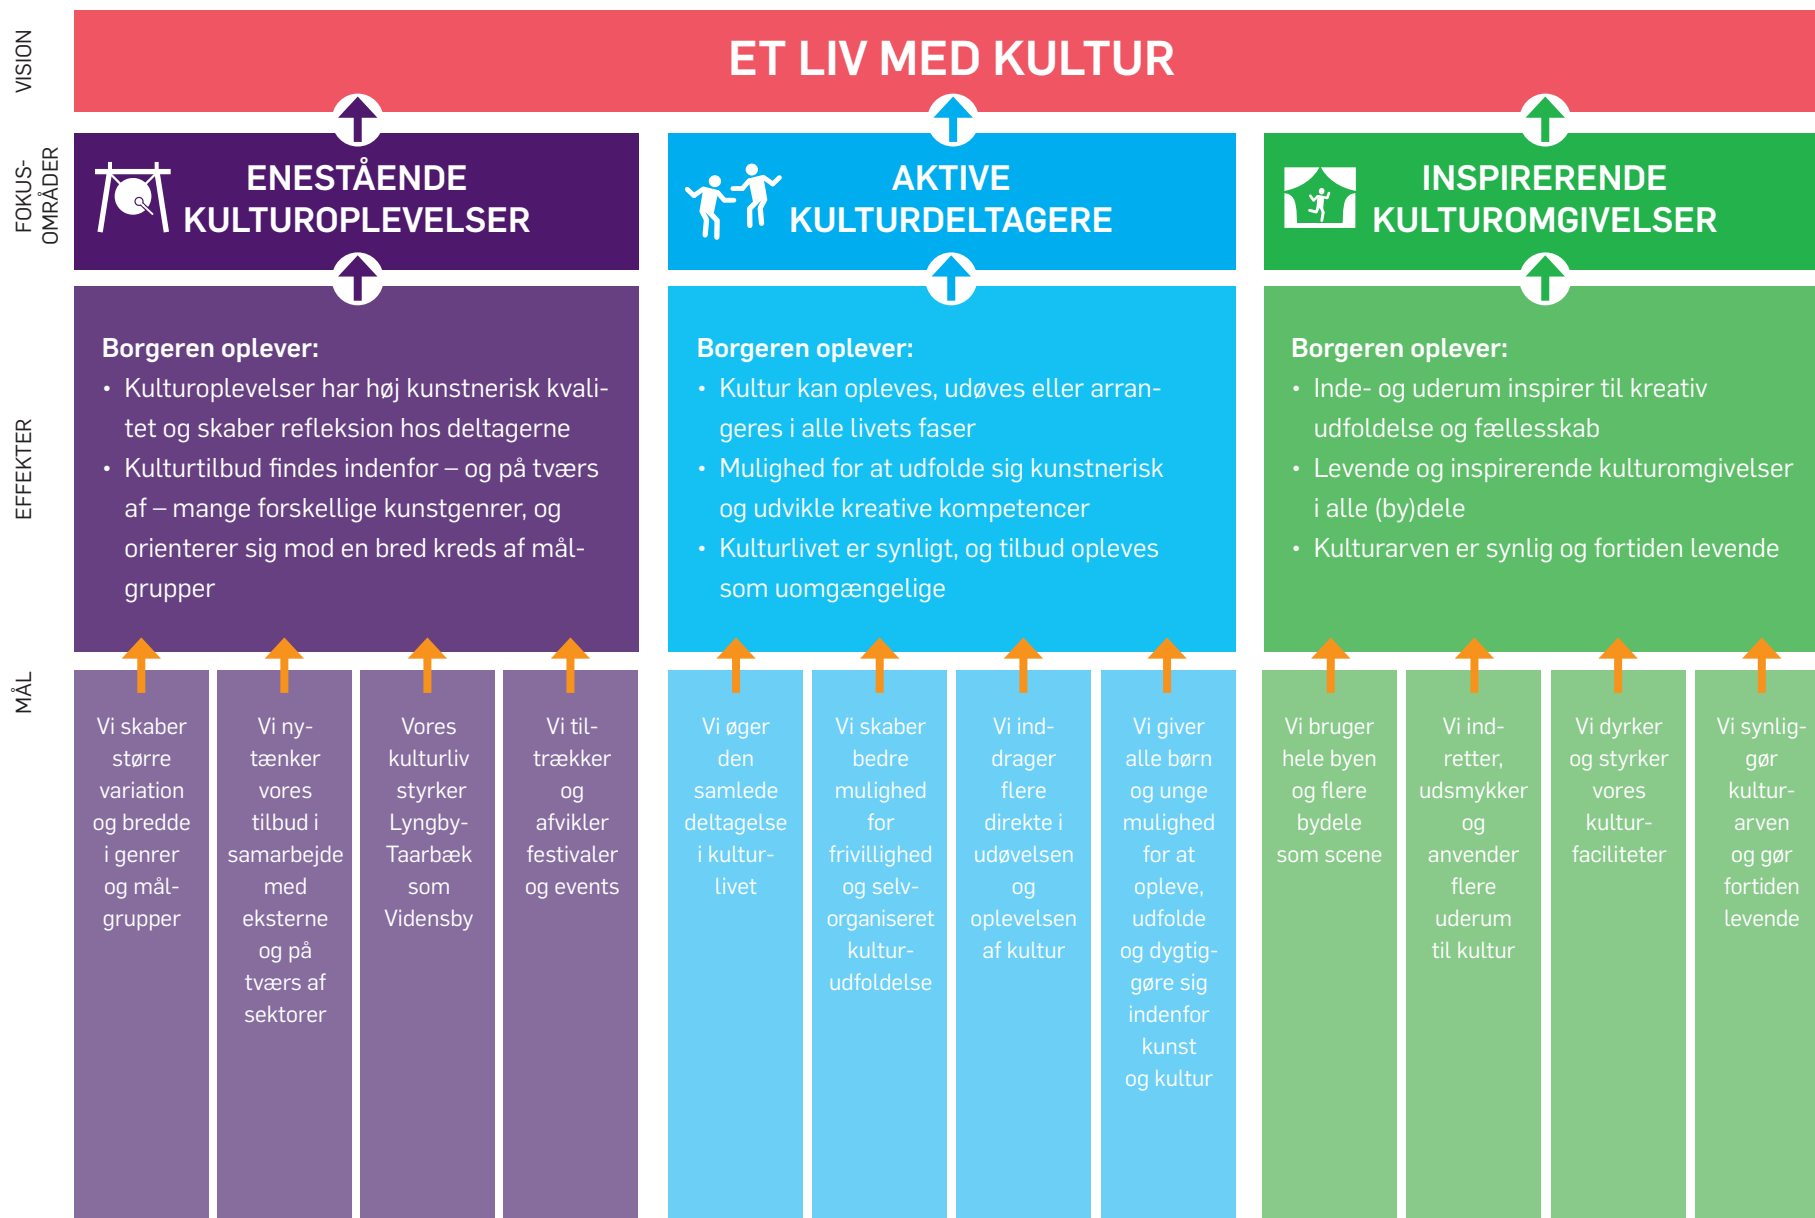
VISION

ET LIV MED KULTUR

FOKUS-OMRÅDER

ENESTÅENDE KULTUROPLEVELSER

AKTIVE KULTURDELTAGERE

INSPIRERENDE KULTUROMGIVELSER

EFFEKTER

Borgeren oplever:
• Kulturoplevelser har høj kunstnerisk kvalitet og skaber refleksion hos deltagerne
• Kulturtilbud findes indenfor – og på tværs af – mange forskellige kunstgenrer, og orienterer sig mod en bred kreds af målgrupper

Borgeren oplever:
• Kultur kan opleves, udøves eller arrangeres i alle livets faser
• Mulighed for at udfolde sig kunstnerisk og udvikle kreative kompetencer
• Kulturlivet er synligt, og tilbud opleves som uomgængelige

Borgeren oplever:
• Inde- og uderum inspirer til kreativ udfoldelse og fællesskab
• Levende og inspirerende kulturomgivelser i alle (by)dele
• Kulturarven er synlig og fortiden levende

MÅL

Vi skaber større variation og bredde i genrer og målgrupper

Vi nytænker vores tilbud i samarbejde med eksterne og på tværs af sektorer

Vores kulturliv styrker Lyngby-Taarbæk som Vidensby

Vi tiltrækker og afvikler festivaler og events

Vi øger den samlede deltagelse i kulturlivet

Vi skaber bedre mulighed for frivillighed og selvorganiseret kulturudfoldelse

Vi inddrager flere direkte i udøvelsen og oplevelsen af kultur

Vi giver alle børn og unge mulighed for at opleve, udfolde og dygtiggøre sig indenfor kunst og kultur

Vi bruger hele byen og flere bydele som scene

Vi indretter, udsmykker og anvender flere uderum til kultur

Vi dyrker og styrker vores kulturfaciliteter

Vi synliggør kulturarven og gør fortiden levende